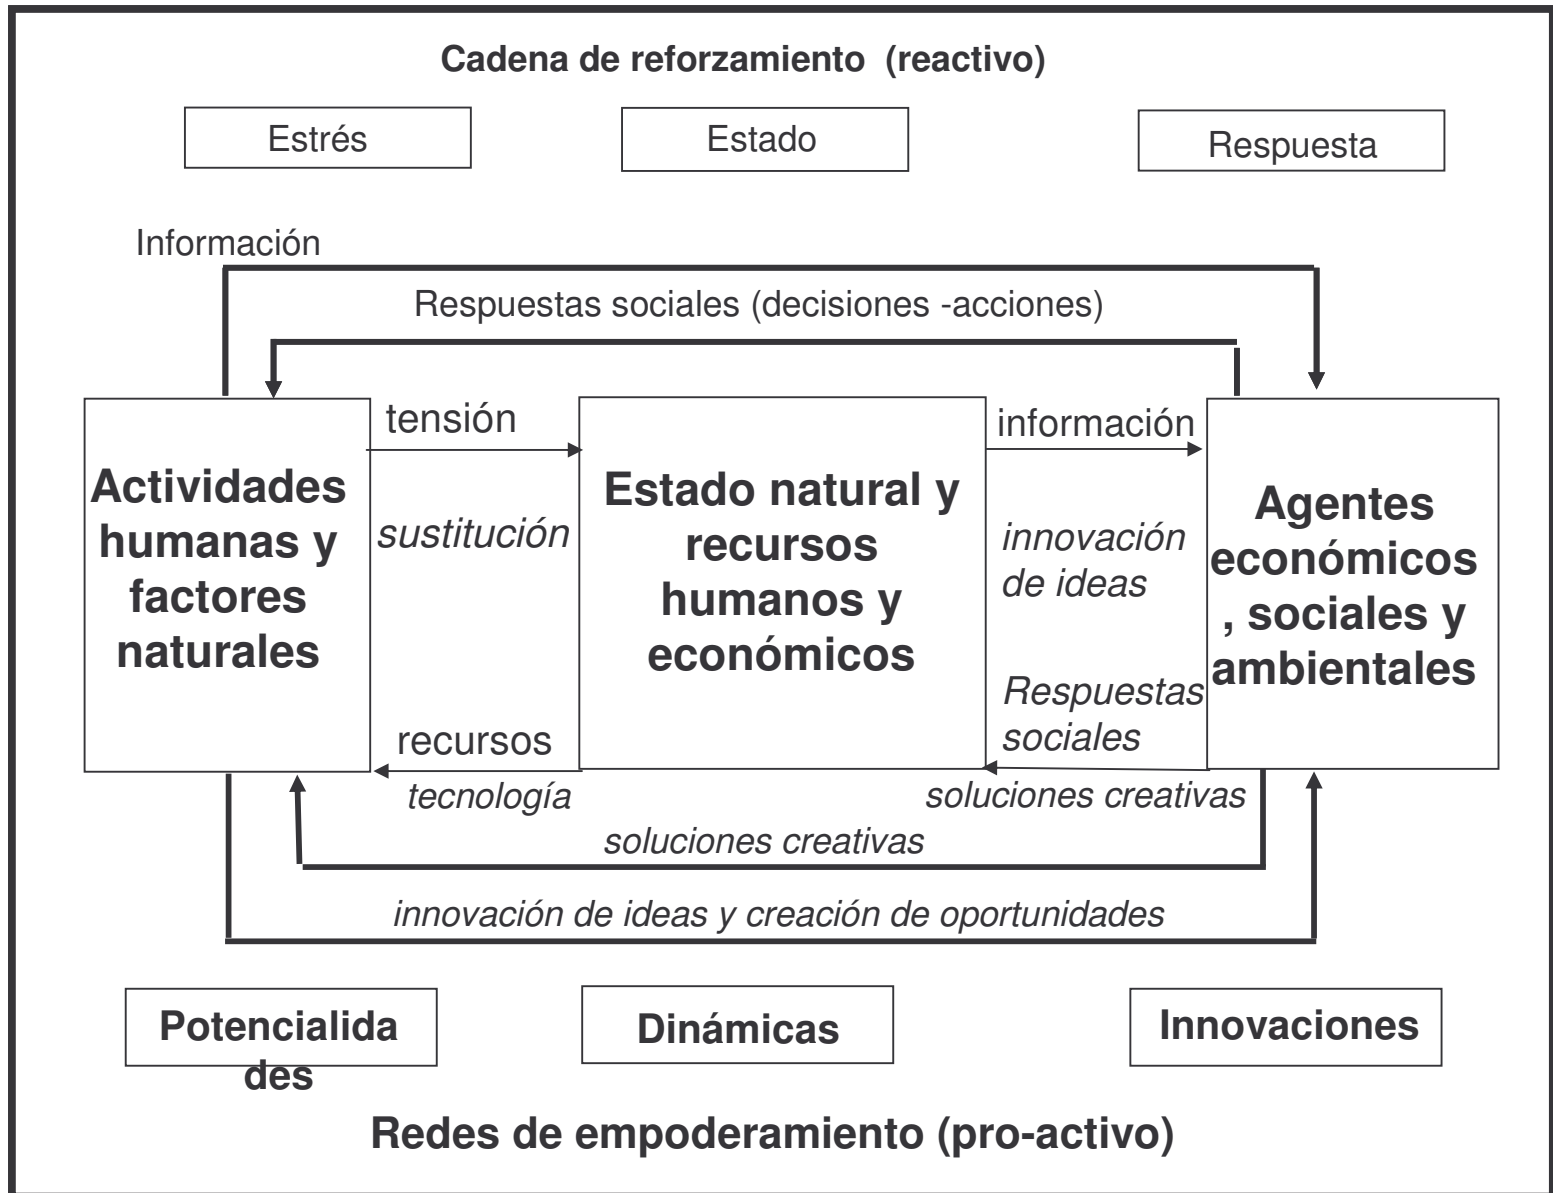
Cadena de reforzamiento (reactivo)

Estrés

Estado

Respuesta

Información

Respuestas sociales (decisiones -acciones)

tensión

información

Actividades humanas y factores naturales

sustitución

Estado natural y recursos humanos y económicos

innovación de ideas

Agentes económicos , sociales y ambientales

Respuestas sociales

recursos

tecnología

soluciones creativas

soluciones creativas

innovación de ideas y creación de oportunidades

Potencialidades

Dinámicas

Innovaciones

Redes de empoderamiento (pro-activo)